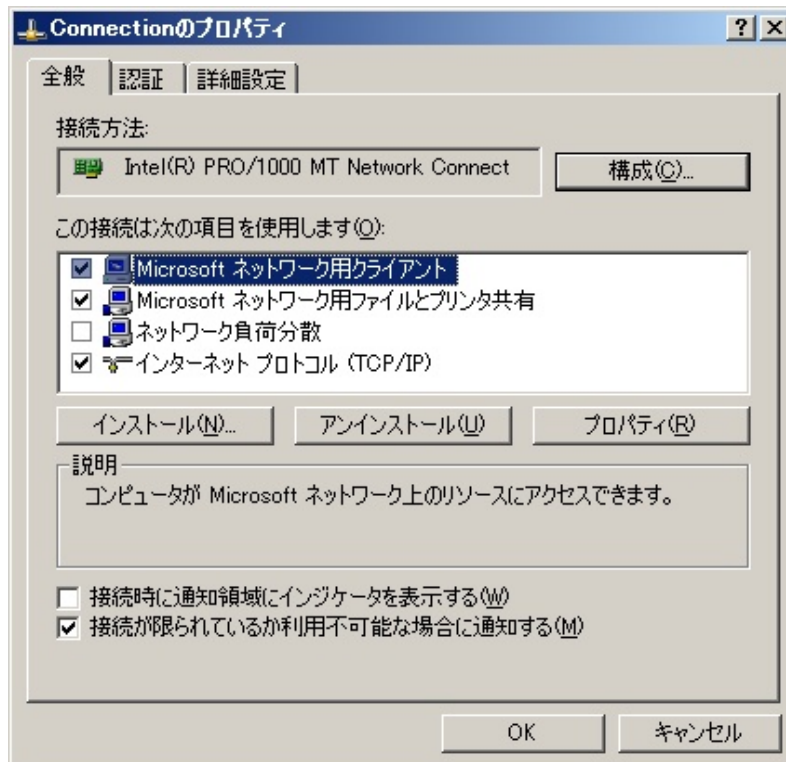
Connectionのプロパティ

? X

全般 | 認証 | 詳細設定

接続方法:

Intel(R) PRO/1000 MT Network Connect

構成(C)...

この接続は次の項目を使用します(O):

☑ Microsoft ネットワーク用クライアント
☑ Microsoft ネットワーク用ファイルとプリンタ共有
☐ ネットワーク負荷分散
☑ インターネット プロトコル (TCP/IP)

インストール(N)... | アンインストール(U) | プロパティ(R)

説明

コンピュータが Microsoft ネットワーク上のリソースにアクセスできます。

☐ 接続時に通知領域にインジケータを表示する(W)
☑ 接続が限られているか利用不可能な場合に通知する(M)

OK | キャンセル